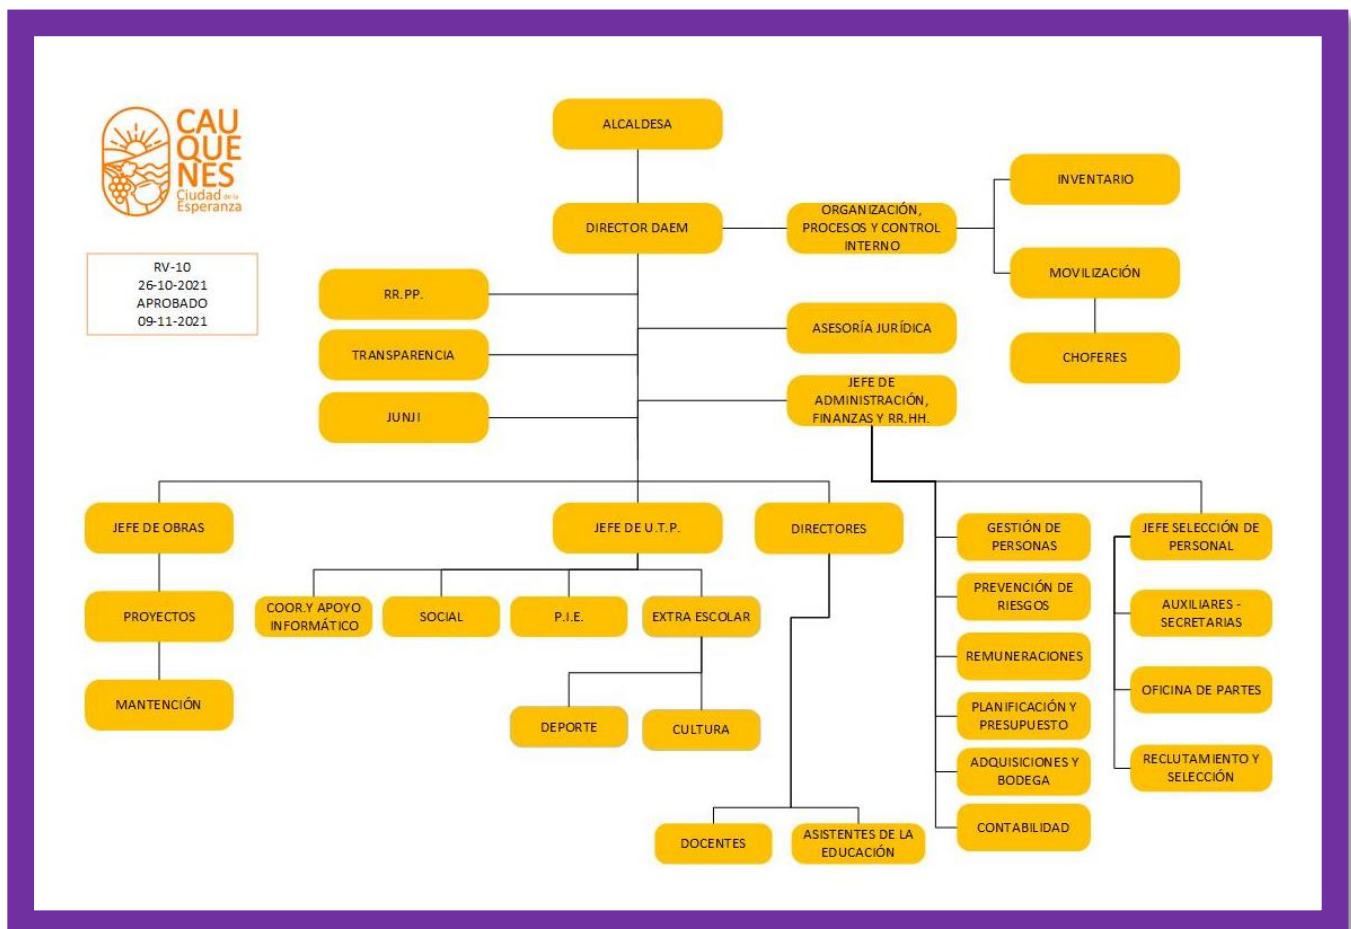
CAU QUE NES Ciudad de la Esperanza

RV-10
26-10-2021
APROBADO
09-11-2021

ALCALDESA

DIRECTOR DAEM

ORGANIZACIÓN, PROCESOS Y CONTROL INTERNO

INVENTARIO

MOVILIZACIÓN

CHOFERES

RR.PP.

TRANSPARENCIA

JUNJI

ASESORÍA JURÍDICA

JEFE DE ADMINISTRACIÓN, FINANZAS Y RR.HH.

JEFE DE OBRAS

PROYECTOS

MANTENCIÓN

JEFE DE U.T.P.

COOR.Y APOYO INFORMÁTICO

SOCIAL

P.I.E.

EXTRA ESCOLAR

DEPORTE

CULTURA

DIRECTORES

DOCENTES

ASISTENTES DE LA EDUCACIÓN

GESTIÓN DE PERSONAS

PREVENCIÓN DE RIESGOS

REMUNERACIONES

PLANIFICACIÓN Y PRESUPUESTO

ADQUISICIONES Y BODEGA

CONTABILIDAD

JEFE SELECCIÓN DE PERSONAL

AUXILIARES - SECRETARIAS

OFICINA DE PARTES

RECLUTAMIENTO Y SELECCIÓN